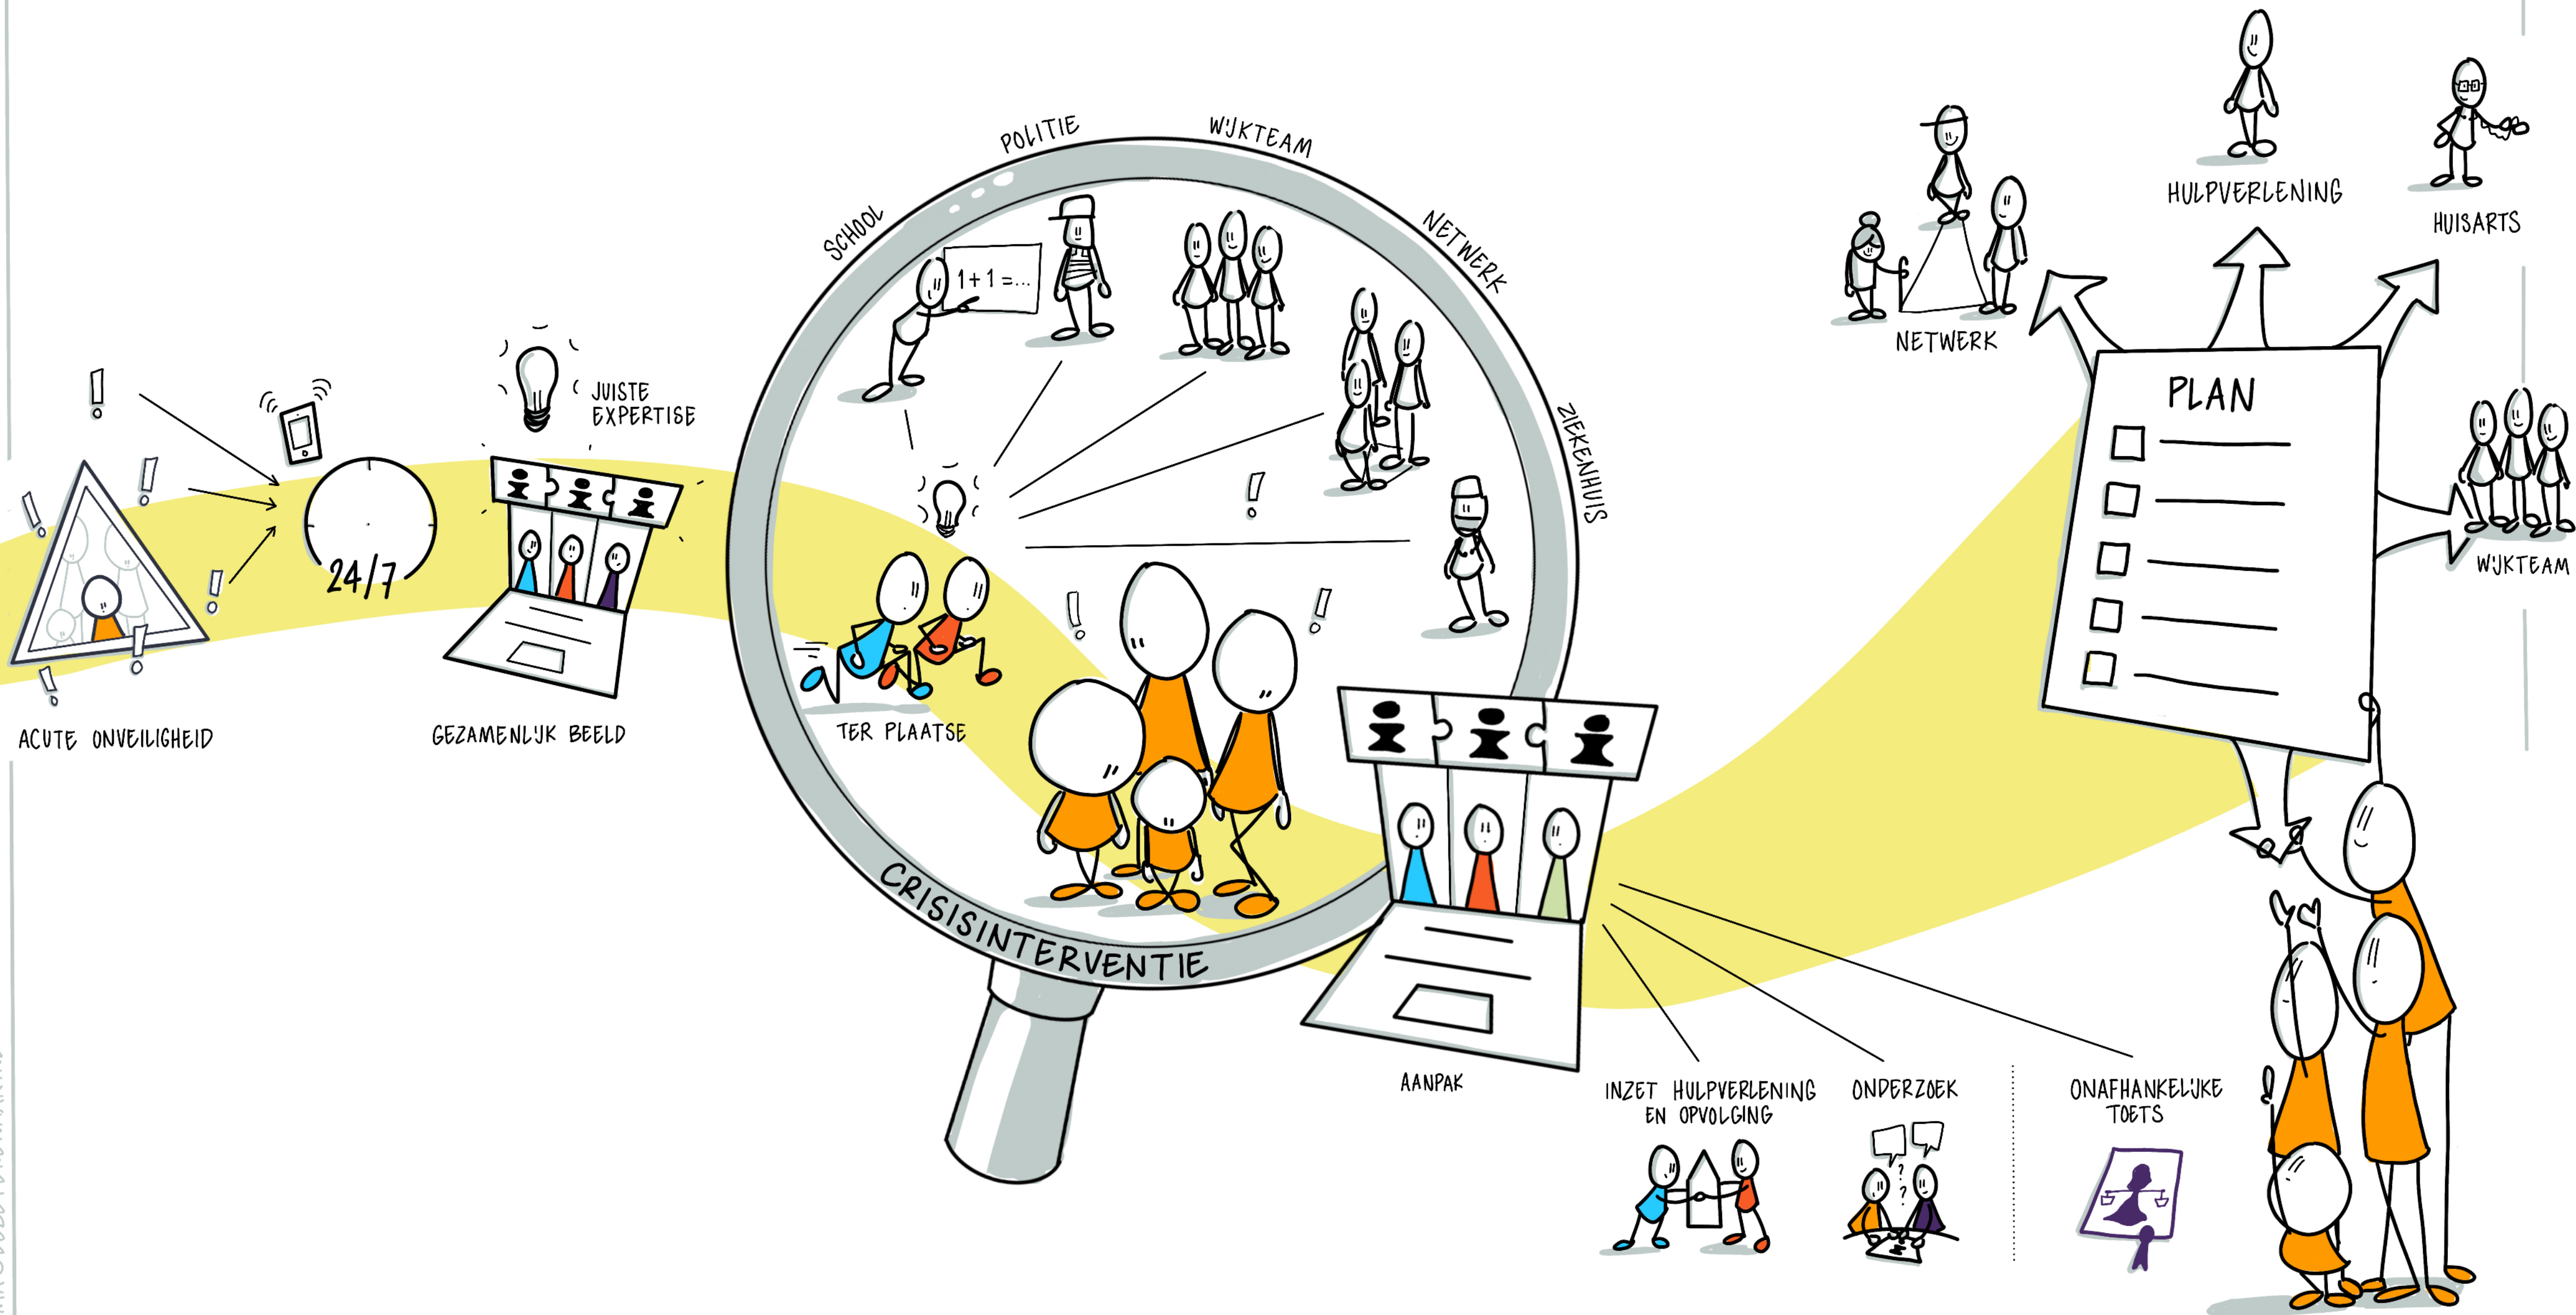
ACUTE ONVEILIGHEID

24/7

JUISTE EXPERTISE

GEZAMENLIJK BEELD

SCHOOL

POLITIE

WIJKTEAM

NETWERK

ZIEKENHUIS

1+1=...

TER PLAATSE

CRISISINTERVENTIE

AANPAK

INZET HULPVERLENING EN OPVOLGING

ONDERZOEK

ONAFHANKELIJKE TOETS

NETWERK

HULPVERLENING

HUISARTS

PLAN

WIJKTEAM